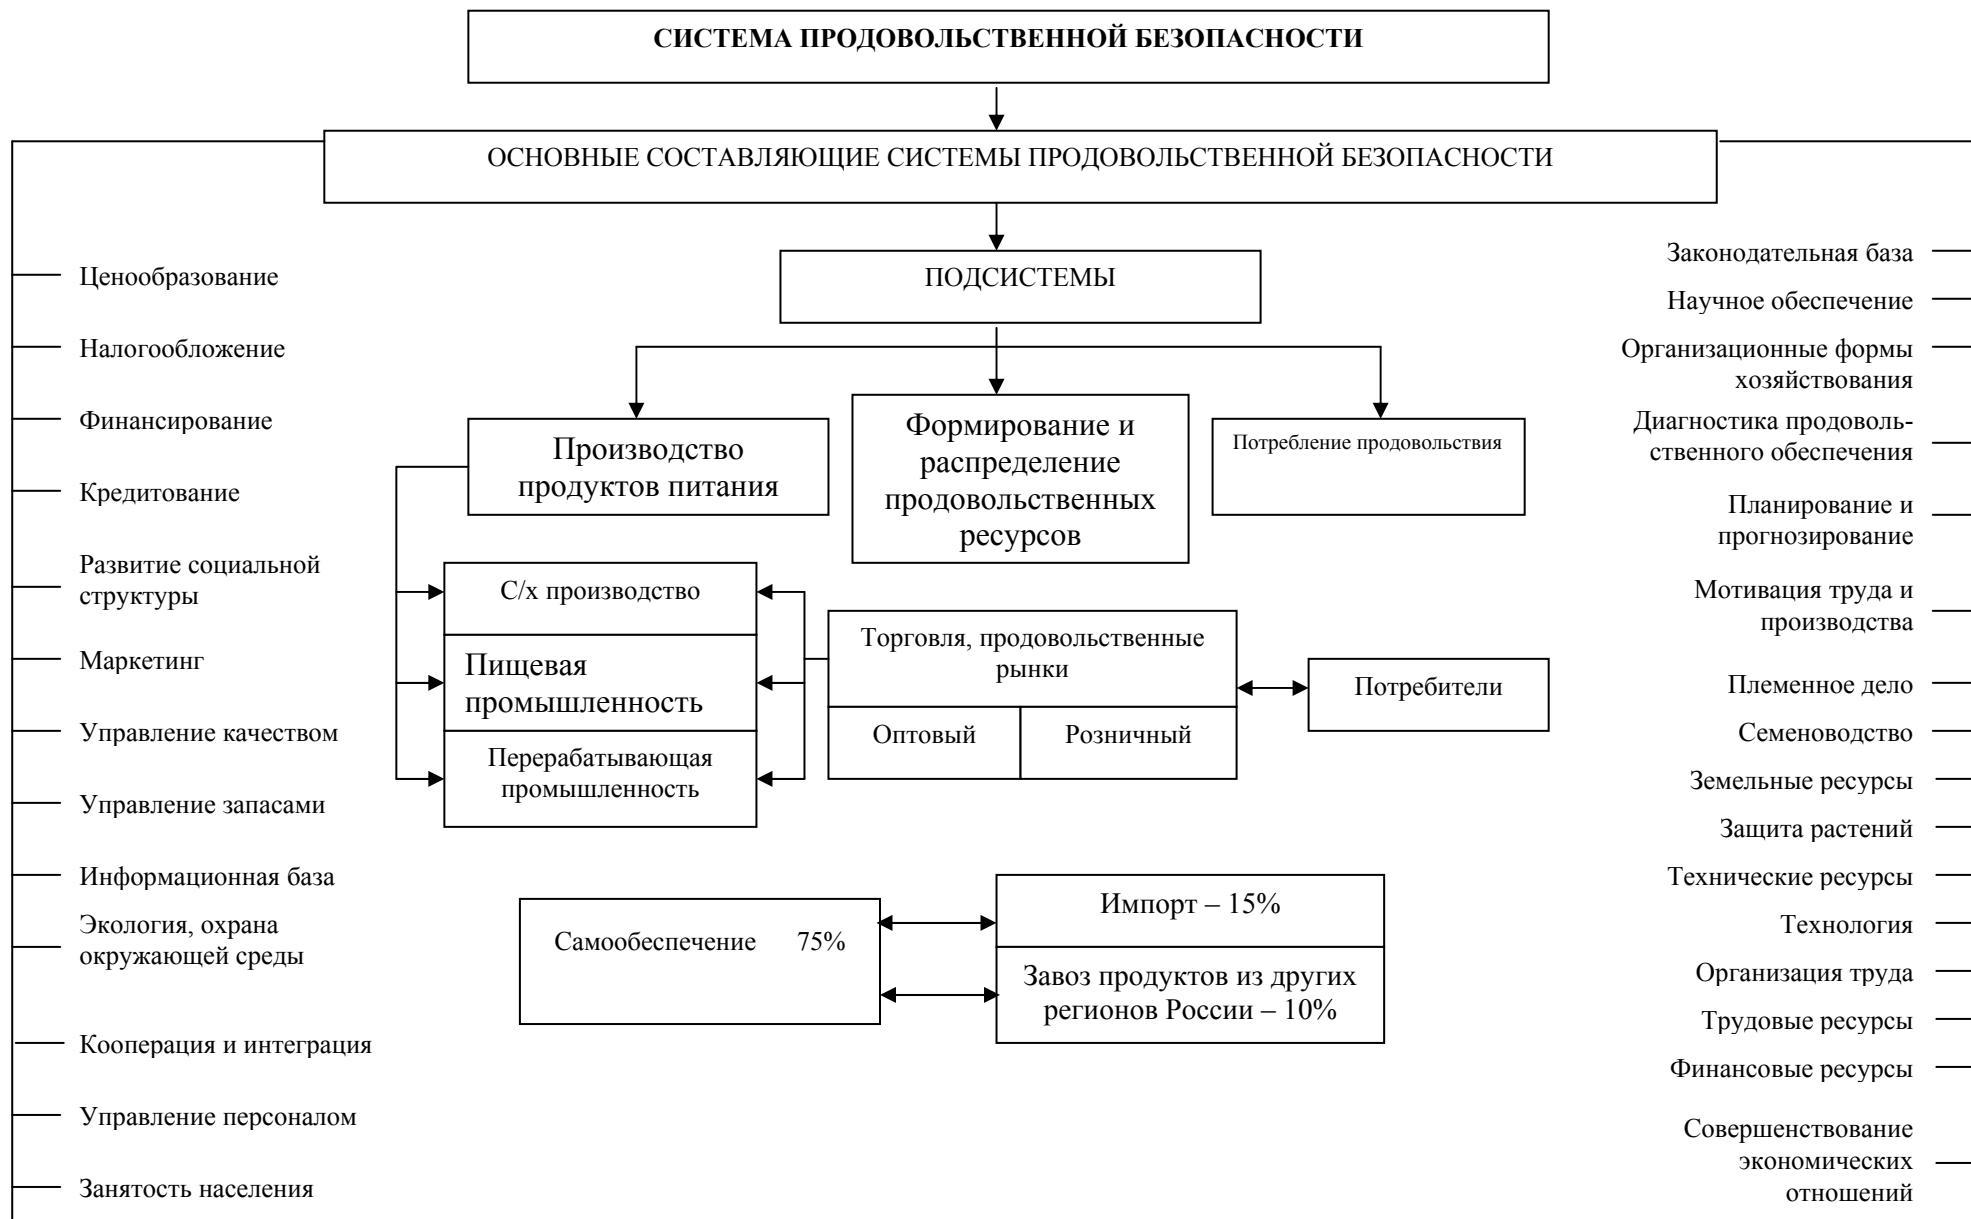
СИСТЕМА ПРОДОВОЛЬСТВЕННОЙ БЕЗОПАСНОСТИ

ОСНОВНЫЕ СОСТАВЛЯЮЩИЕ СИСТЕМЫ ПРОДОВОЛЬСТВЕННОЙ БЕЗОПАСНОСТИ

ПОДСИСТЕМЫ

Производство продуктов питания

Формирование и распределение продовольственных ресурсов

Потребление продовольствия

С/х производство

Пищевая промышленность

Перерабатывающая промышленность

Торговля, продовольственные рынки

Оптовый

Розничный

Потребители

Самообеспечение 75%

Импорт – 15%

Завоз продуктов из других регионов России – 10%

Ценообразование

Налогообложение

Финансирование

Кредитование

Развитие социальной структуры

Маркетинг

Управление качеством

Управление запасами

Информационная база

Экология, охрана окружающей среды

Кооперация и интеграция

Управление персоналом

Занятость населения

Законодательная база

Научное обеспечение

Организационные формы хозяйствования

Диагностика продовольственного обеспечения

Планирование и прогнозирование

Мотивация труда и производства

Племенное дело

Семеноводство

Земельные ресурсы

Защита растений

Технические ресурсы

Технология

Организация труда

Трудовые ресурсы

Финансовые ресурсы

Совершенствование экономических отношений